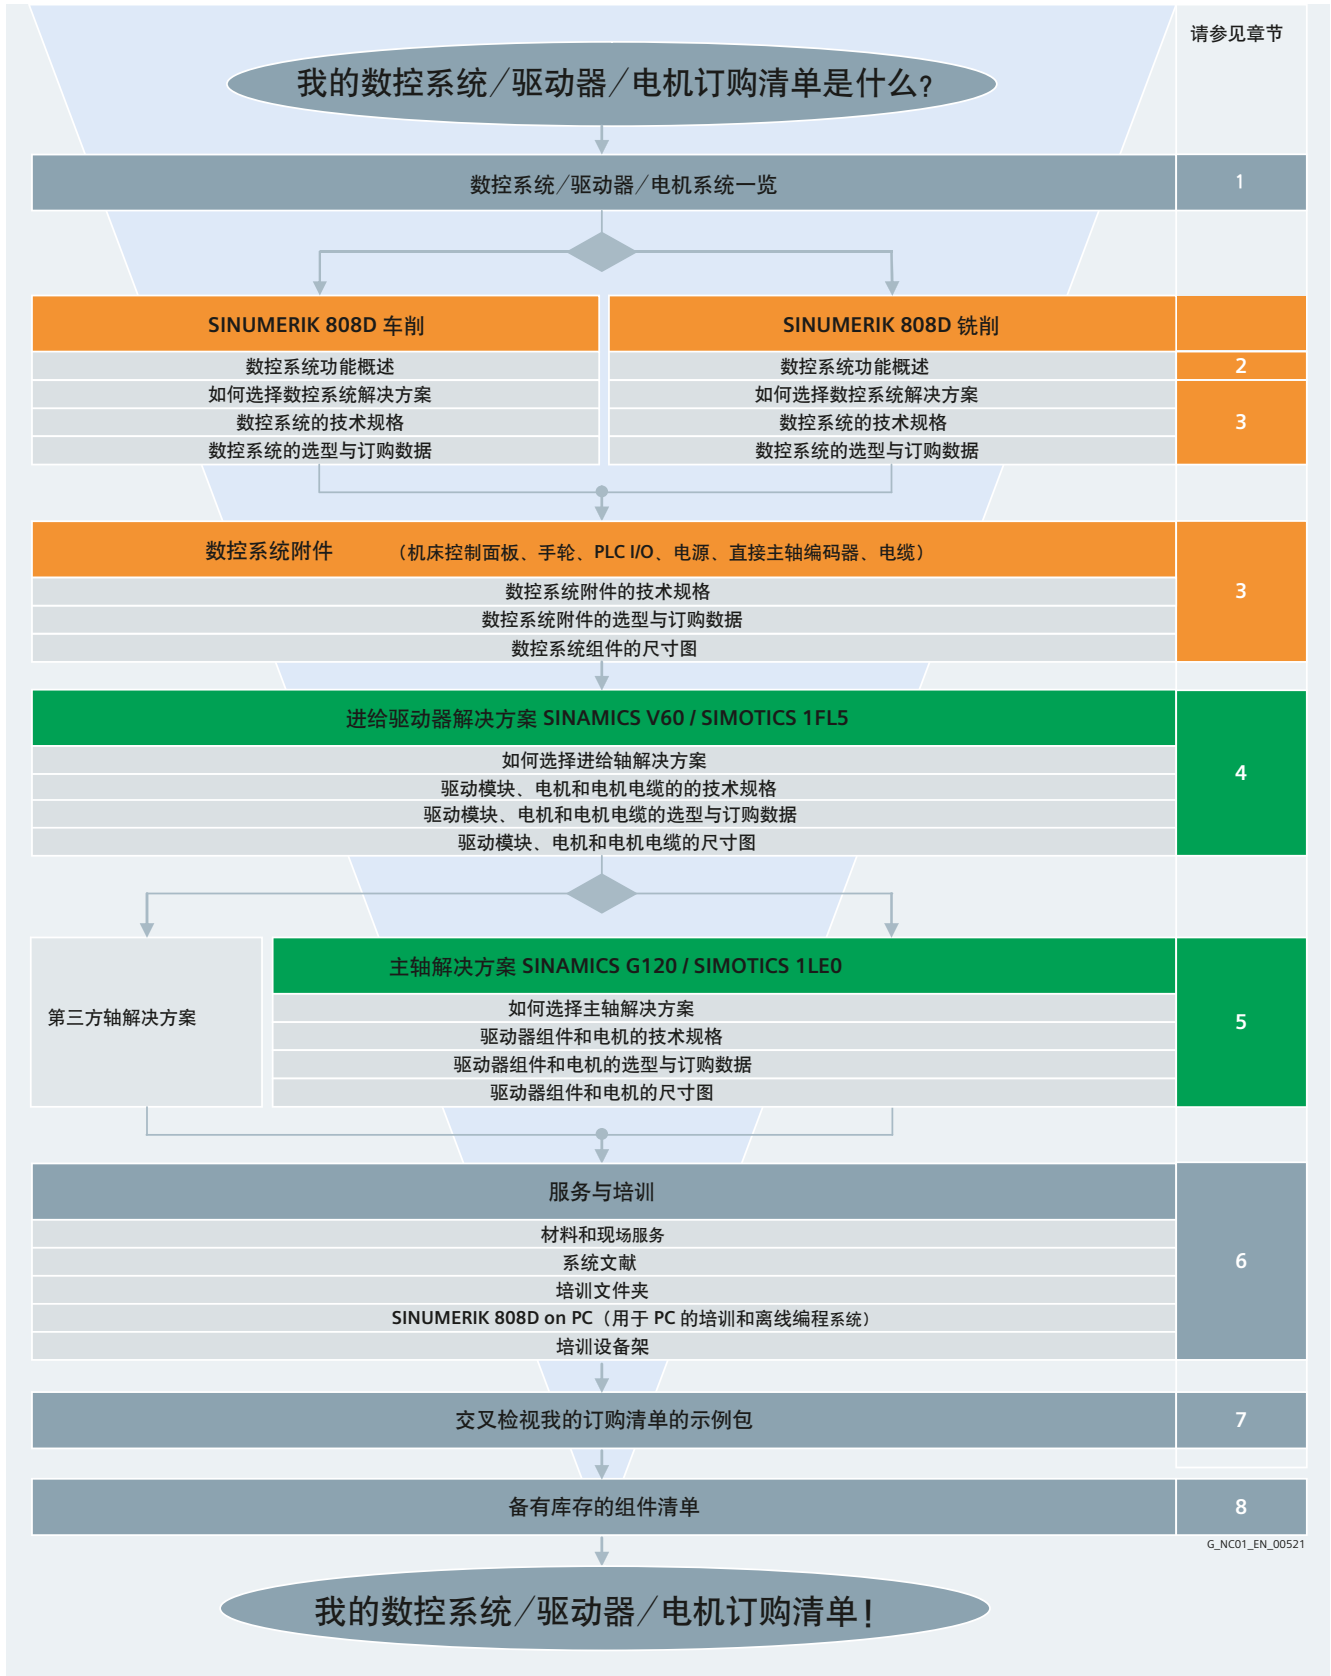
我的数控系统／驱动器／电机订购清单是什么？

请参见章节

数控系统／驱动器／电机系统一览

1

SINUMERIK 808D 车削

数控系统功能概述
如何选择数控系统解决方案
数控系统的技术规格
数控系统的选型与订购数据

SINUMERIK 808D 铣削

数控系统功能概述
如何选择数控系统解决方案
数控系统的技术规格
数控系统的选型与订购数据

2

3

数控系统附件 （机床控制面板、手轮、PLC I/O、电源、直接主轴编码器、电缆）

数控系统附件的技术规格
数控系统附件的选型与订购数据
数控系统组件的尺寸图

3

进给驱动器解决方案 SINAMICS V60 / SIMOTICS 1FL5

如何选择进给轴解决方案
驱动模块、电机和电机电缆的的技术规格
驱动模块、电机和电机电缆的选型与订购数据
驱动模块、电机和电机电缆的尺寸图

4

第三方轴解决方案

主轴解决方案 SINAMICS G120 / SIMOTICS 1LE0

如何选择主轴解决方案
驱动器组件和电机的技术规格
驱动器组件和电机的选型与订购数据
驱动器组件和电机的尺寸图

5

服务与培训

材料和现场服务
系统文献
培训文件夹
SINUMERIK 808D on PC（用于 PC 的培训和离线编程系统）
培训设备架

6

交叉检视我的订购清单的示例包

7

备有库存的组件清单

8

G_NC01_EN_00521

我的数控系统／驱动器／电机订购清单！